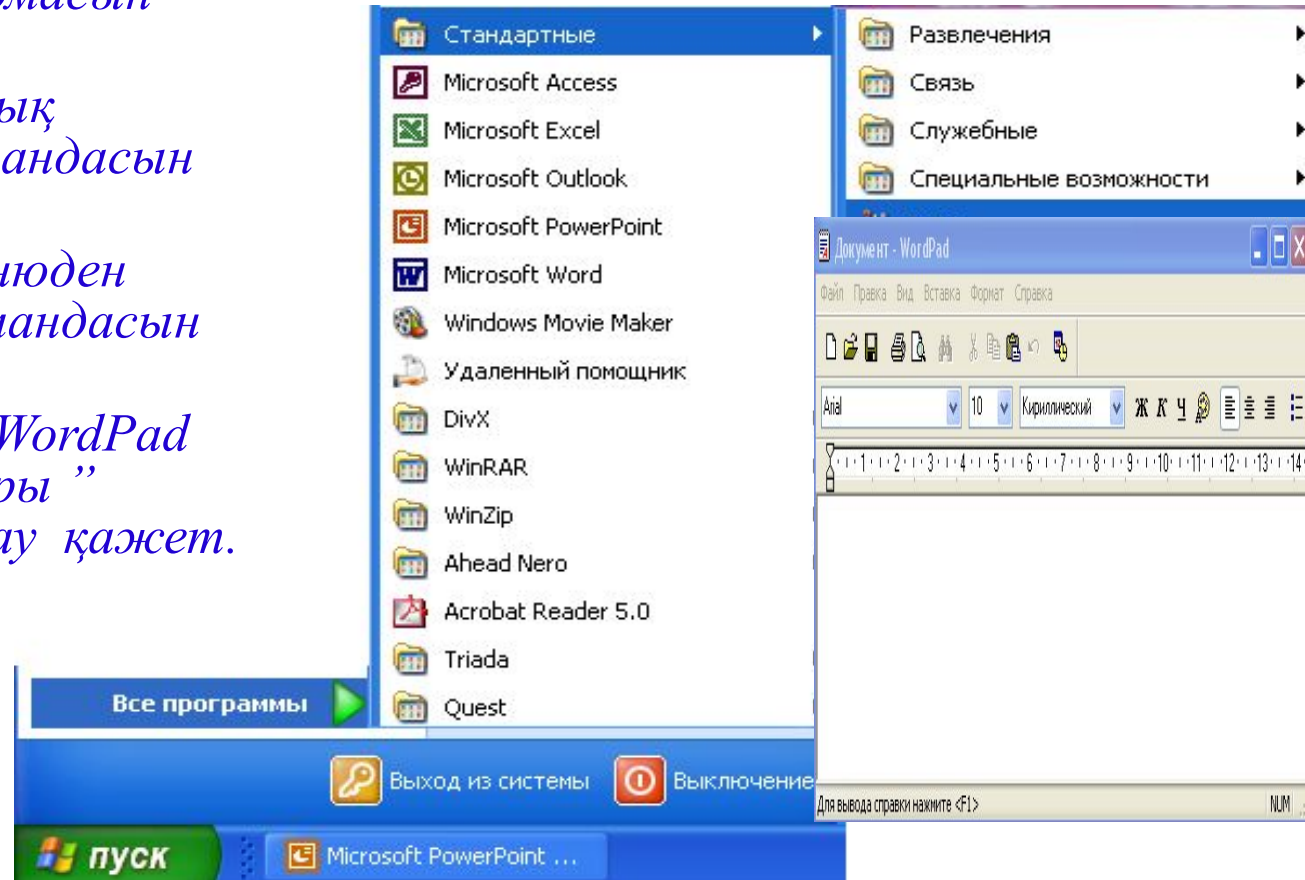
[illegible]масын

ық
андасын

нюден
иандасын

WordPad
ры"
ау қажет.

Стандартные
Microsoft Access
Microsoft Excel
Microsoft Outlook
Microsoft PowerPoint
Microsoft Word
Windows Movie Maker
Удаленный помощник
DivX
WinRAR
WinZip
Ahead Nero
Acrobat Reader 5.0
Triada
Quest

Развлечения
Связь
Служебные
Специальные возможности

Документ - WordPad
Файл Правка Вид Вставка Формат Справка
Arial 10 Кириллический Ж К Ч
1 2 3 4 5 6 7 8 9 10 11 12 13 14
Для вывода справки нажмите <F1>
NUM

Все программы
Выход из системы
Выключение
пуск
Microsoft PowerPoint ...